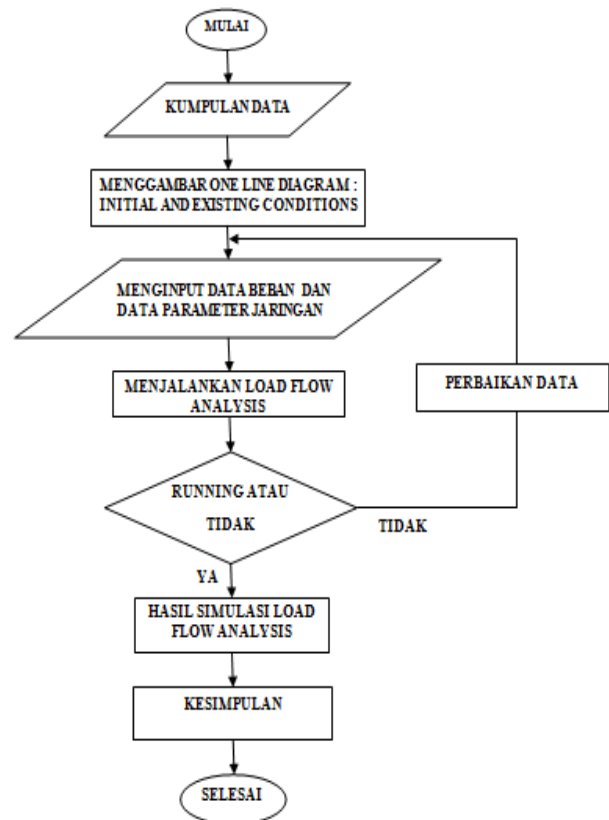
MULAI

KUMPULAN DATA

MENGGAMBAR ONE LINE DIAGRAM : INITIAL AND EXISTING CONDITIONS

MENGINPUT DATA BEBAN DAN DATA PARAMETER JARINGAN

MENJALANKAN LOAD FLOW ANALYSIS

PERBAIKAN DATA

RUNNING ATAU TIDAK

TIDAK

YA

HASIL SIMULASI LOAD FLOW ANALYSIS

KESIMPULAN

SELESAI